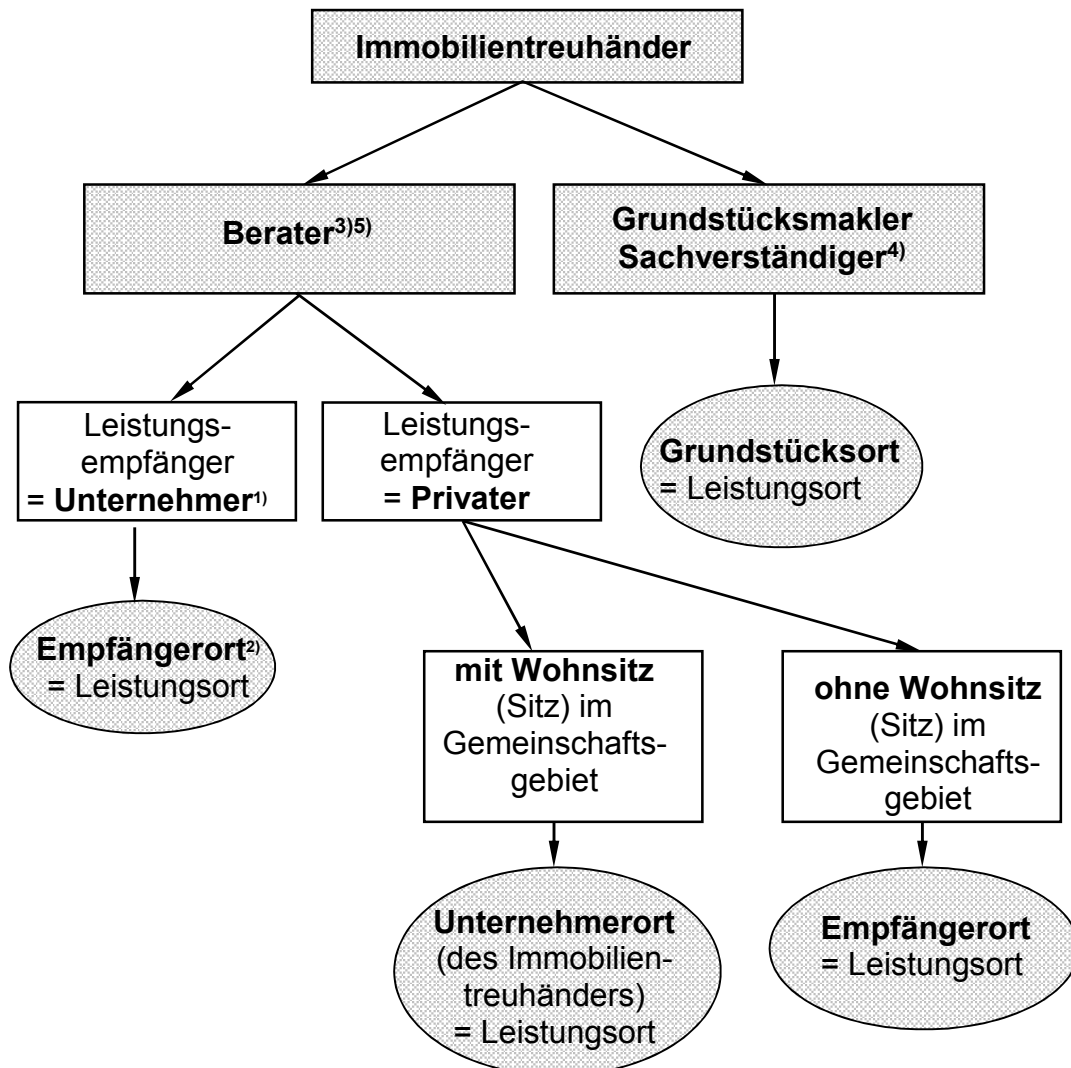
Immobilientreuhänder

Berater$^{3)5)}$

Grundstücksmakler Sachverständiger$^{4)}$

Leistungsempfänger = Unternehmer$^{1)}$

Leistungsempfänger = Privater

Grundstücksort = Leistungsort

Empfängerort$^{2)}$ = Leistungsort

mit Wohnsitz (Sitz) im Gemeinschaftsgebiet

ohne Wohnsitz (Sitz) im Gemeinschaftsgebiet

Unternehmerort (des Immobilientreuhänders) = Leistungsort

Empfängerort = Leistungsort